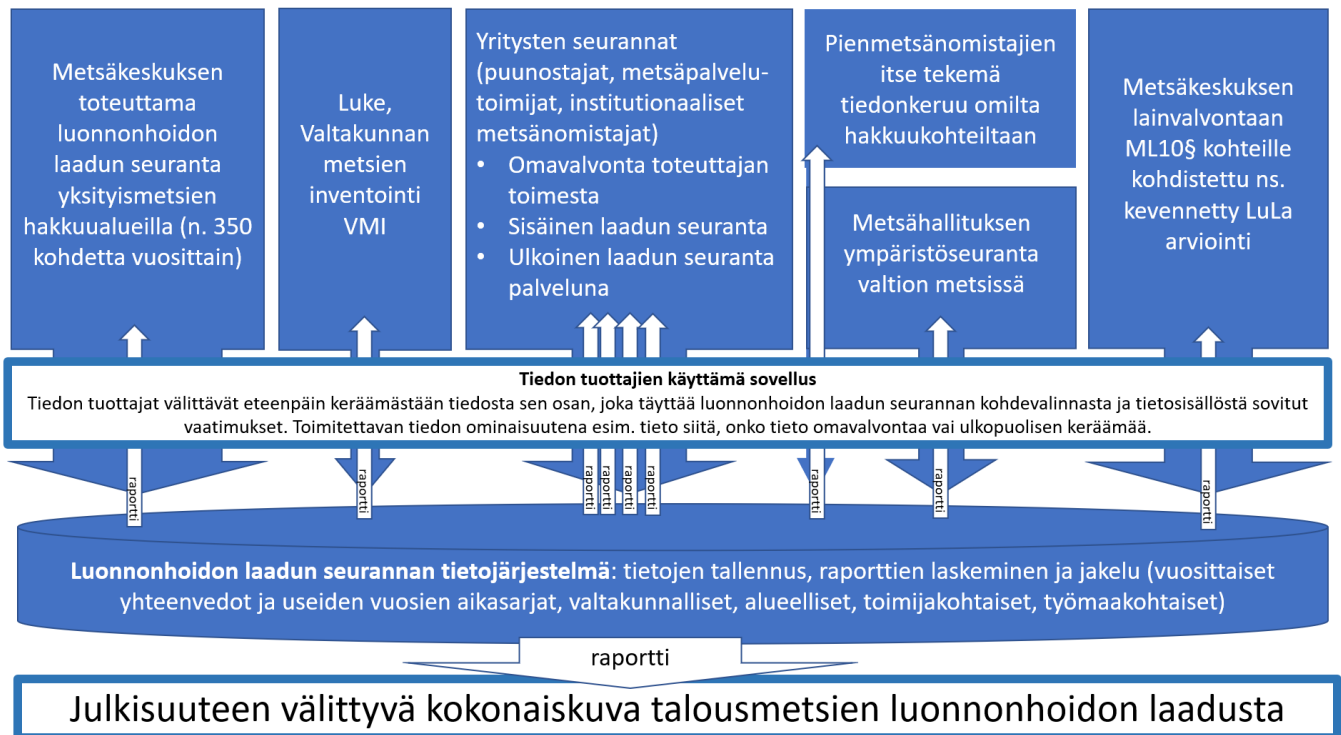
Metsäkeskuksen toteuttama luonnonhoidon laadun seuranta yksityismetsien hakkuualueilla (n. 350 kohdetta vuosittain)

Luke, Valtakunnan metsien inventointi VMI

Yritysten seurannat (puunostajat, metsäpalvelutoimijat, institutionaaliset metsänomistajat)
• Omavalvonta toteuttajan toimesta
• Sisäinen laadun seuranta
• Ulkoinen laadun seuranta palveluna

Pienmetsänomistajien itse tekemä tiedonkeruu omilta hakkuukohteiltaan

Metsähallituksen ympäristöseuranta valtion metsissä

Metsäkeskuksen lainvalvontaan ML10§ kohteille kohdistettu ns. kevennetty LuLa arviointi

Tiedon tuottajien käyttämä sovellus
Tiedon tuottajat välittävät eteenpäin keräämästään tiedosta sen osan, joka täyttää luonnonhoidon laadun seurannan kohdevalinnasta ja tietosisällöstä sovitut vaatimukset. Toimitettavan tiedon ominaisuutena esim. tieto siitä, onko tieto omavalvontaa vai ulkopuolisen keräämää.

raportti
raportti
raportti
raportti
raportti
raportti
raportti
raportti
raportti

Luonnonhoidon laadun seurannan tietojärjestelmä: tietojen tallennus, raporttien laskeminen ja jakelu (vuosittaiset yhteenvedot ja useiden vuosien aikasarjat, valtakunnalliset, alueelliset, toimijakohtaiset, työmaakohtaiset)

raportti

Julkisuuteen välittyvä kokonaiskuva talousmetsien luonnonhoidon laadusta